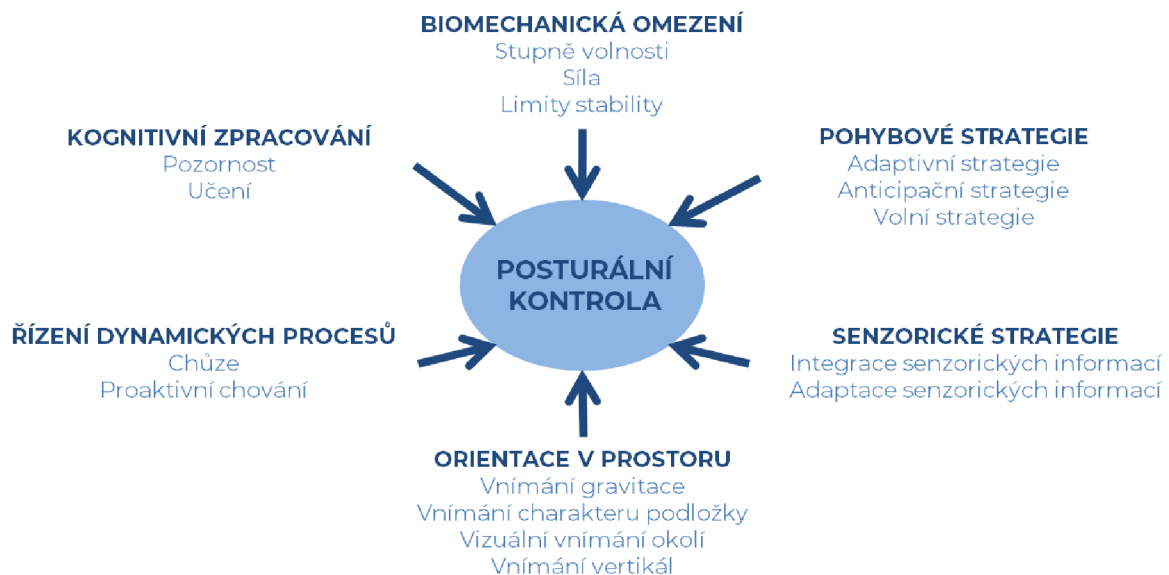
BIOMECHANICKÁ OMEZENÍ
Stupně volnosti
Síla
Limity stability

KOGNITIVNÍ ZPRACOVÁNÍ
Pozornost
Učení

POHYBOVÉ STRATEGIE
Adaptivní strategie
Anticipační strategie
Volní strategie

POSTURÁLNÍ KONTROLA

ŘÍZENÍ DYNAMICKÝCH PROCESŮ
Chůze
Proaktivní chování

SENZORICKÉ STRATEGIE
Integrace senzorických informací
Adaptace senzorických informací

ORIENTACE V PROSTORU
Vnímání gravitace
Vnímání charakteru podložky
Vizuální vnímání okolí
Vnímání vertikál